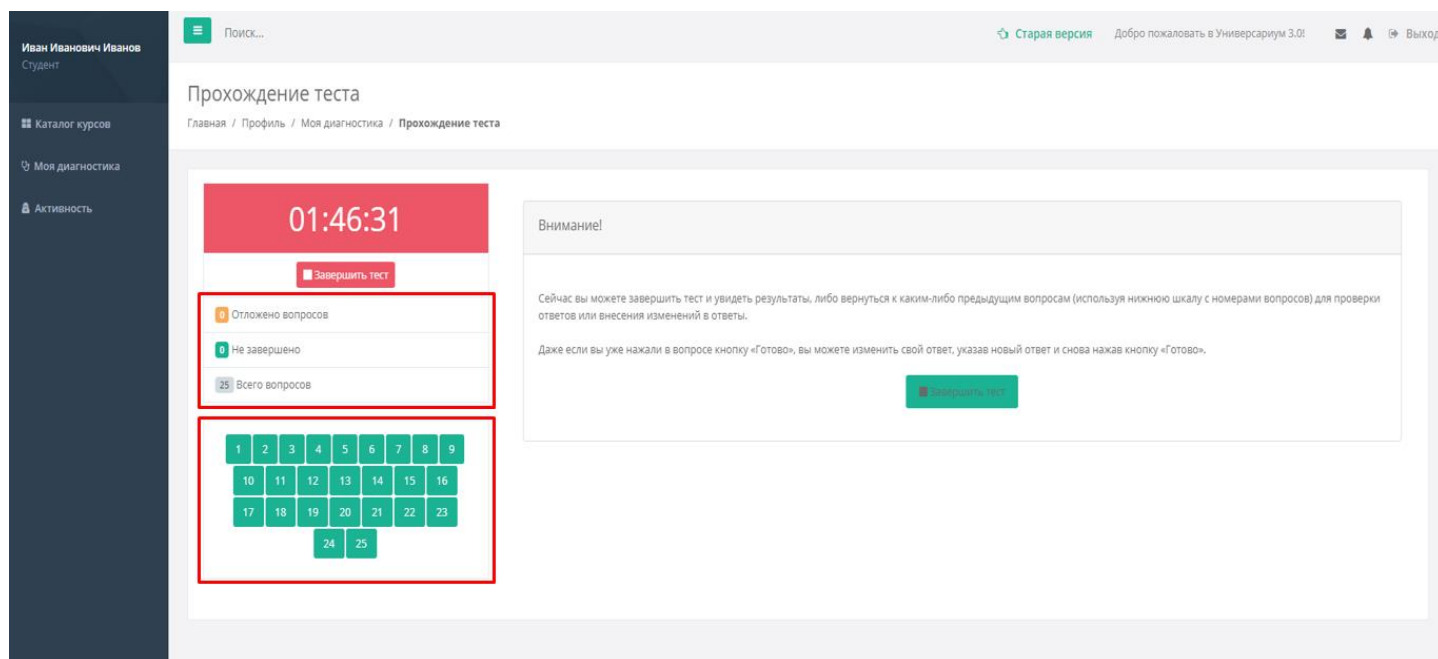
Иван Иванович Иванов
Студент

Каталог курсов
Моя диагностика
Активность

Поиск...

Старая версия Добро пожаловать в Универсариум 3.0! Выход

Прохождение теста
Главная / Профиль / Моя диагностика / Прохождение теста

01:46:31
Завершить тест

0 Отложено вопросов
0 Не завершено
25 Всего вопросов

1 2 3 4 5 6 7 8 9
10 11 12 13 14 15 16
17 18 19 20 21 22 23
24 25

Внимание!

Сейчас вы можете завершить тест и увидеть результаты, либо вернуться к каким-либо предыдущим вопросам (используя нижнюю шкалу с номерами вопросов) для проверки ответов или внесения изменений в ответы.

Даже если вы уже нажали в вопросе кнопку «Готово», вы можете изменить свой ответ, указав новый ответ и снова нажав кнопку «Готово».

Завершить тест